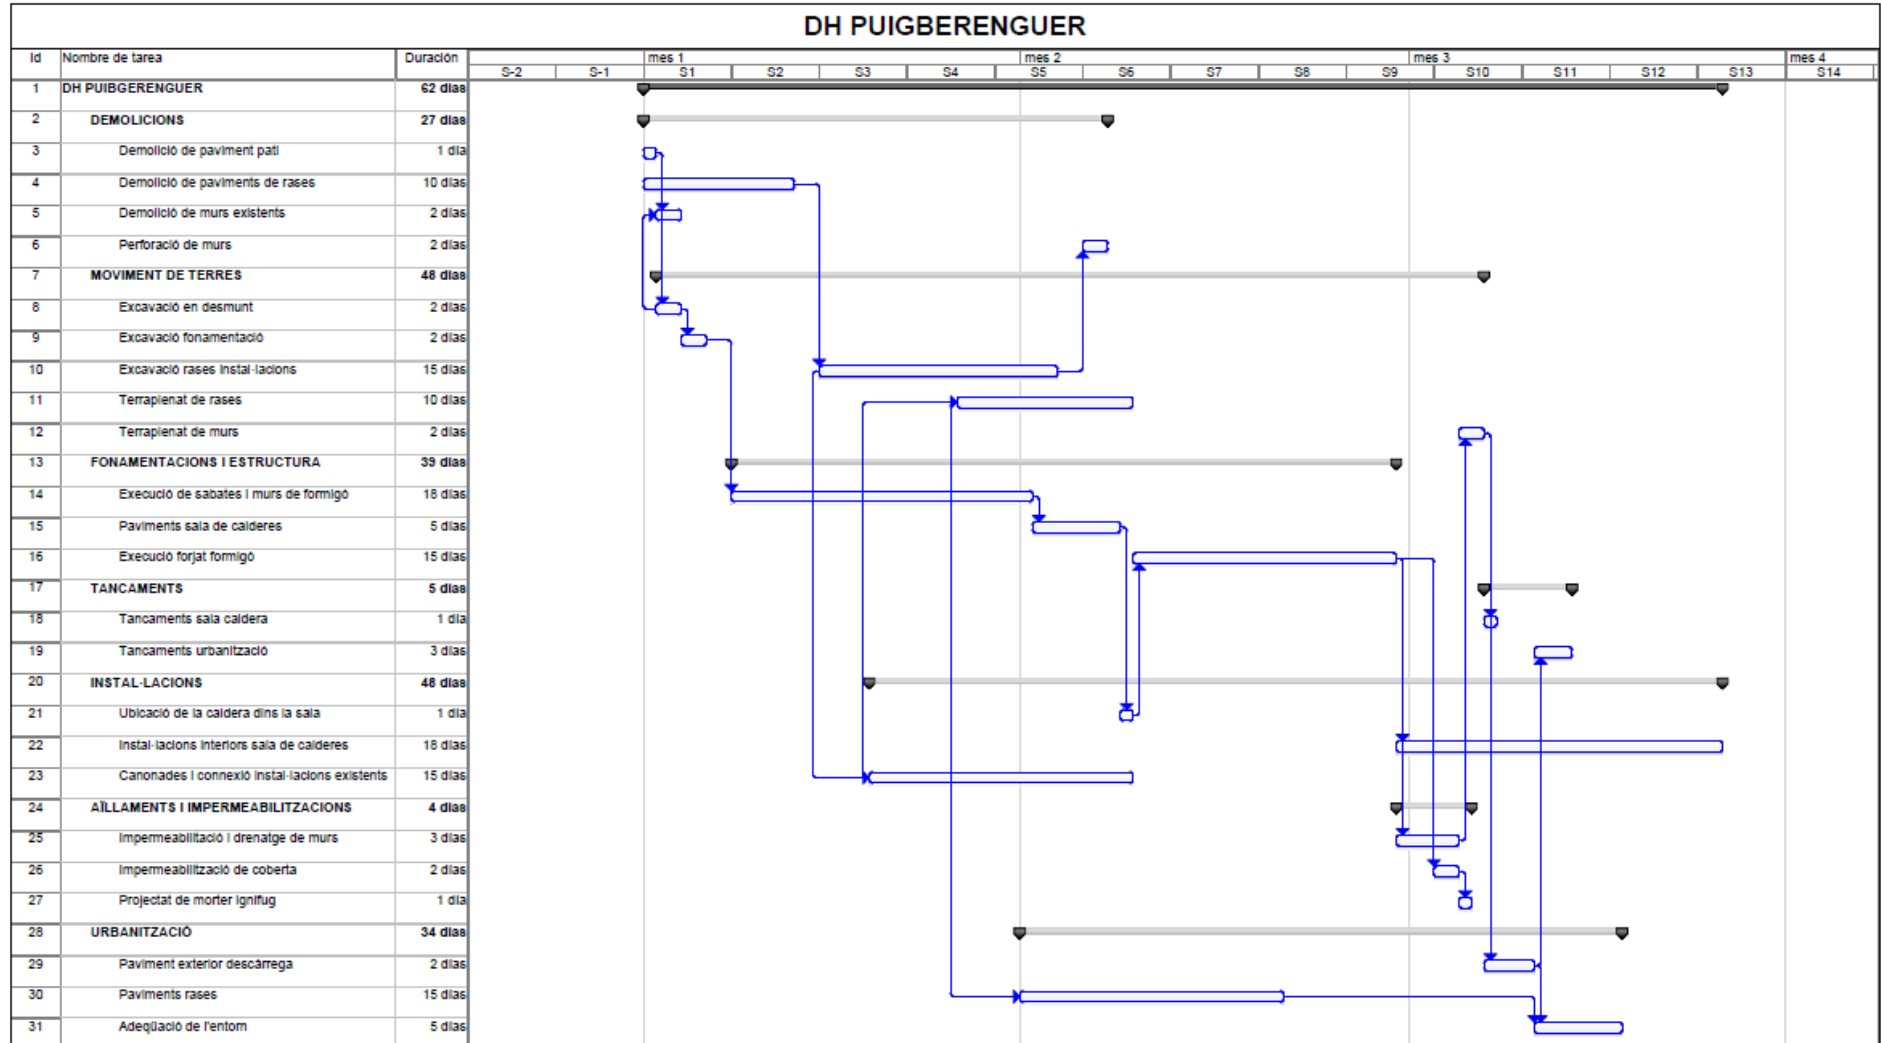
DH PUIGBERENGUER

| Id | Nombre de tarea | Duración |
|---|---|---|
| 1 | DH PUIGBERENGUER | 62 días |
| 2 | DEMOLICIONS | 27 días |
| 3 | Demolició de paviment pati | 1 día |
| 4 | Demolició de paviments de rases | 10 días |
| 5 | Demolició de murs existents | 2 días |
| 6 | Perforació de murs | 2 días |
| 7 | MOVIMENT DE TERRES | 48 días |
| 8 | Excavació en desmunt | 2 días |
| 9 | Excavació fonamentació | 2 días |
| 10 | Excavació rases instal·lacions | 15 días |
| 11 | Terraplenat de rases | 10 días |
| 12 | Terraplenat de murs | 2 días |
| 13 | FONAMENTACIONS I ESTRUCTURA | 39 días |
| 14 | Execució de sabates i murs de formigó | 18 días |
| 15 | Paviments sala de calderes | 5 días |
| 16 | Execució forjat formigó | 15 días |
| 17 | TANCAMENTS | 5 días |
| 18 | Tancaments sala caldera | 1 día |
| 19 | Tancaments urbanització | 3 días |
| 20 | INSTAL·LACIONS | 48 días |
| 21 | Ubicació de la caldera dins la sala | 1 día |
| 22 | Instal·lacions interiors sala de calderes | 18 días |
| 23 | Canonades i connexió instal·lacions existents | 15 días |
| 24 | AÏLLAMENTS I IMPERMEABILITZACIONS | 4 días |
| 25 | Impermeabilització i drenatge de murs | 3 días |
| 26 | Impermeabilització de coberta | 2 días |
| 27 | Projectat de morter ignífug | 1 día |
| 28 | URBANITZACIÓ | 34 días |
| 29 | Paviment exterior descàrrega | 2 días |
| 30 | Paviments rases | 15 días |
| 31 | Adequació de l'entorn | 5 días |

mes 1 mes 2 mes 3 mes 4
S-2 S-1 S1 S2 S3 S4 S5 S6 S7 S8 S9 S10 S11 S12 S13 S14